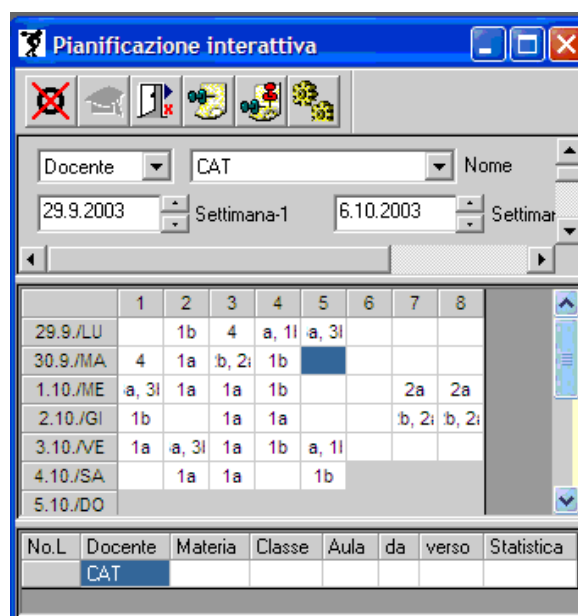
Pianificazione interattiva

Docente | CAT | Nome

29.9.2003 Settimana-1 | 6.10.2003 Settimar

|  | 1 | 2 | 3 | 4 | 5 | 6 | 7 | 8 |
|---|---|---|---|---|---|---|---|---|
| 29.9./LU |  | 1b | 4 | a, 1l | a, 3l |  |  |  |
| 30.9./MA | 4 | 1a | b, 2a | 1b |  |  |  |  |
| 1.10./ME | a, 3l | 1a | 1a | 1b |  |  | 2a | 2a |
| 2.10./GI | 1b |  | 1a | 1a |  |  | b, 2a | b, 2a |
| 3.10./VE | 1a | a, 3l | 1a | 1b | a, 1l |  |  |  |
| 4.10./SA |  | 1a | 1a |  | 1b |  |  |  |
| 5.10./DO |  |  |  |  |  |  |  |  |

| No.L | Docente | Materia | Classe | Aula | da | verso | Statistica |
|---|---|---|---|---|---|---|---|
|  | CAT |  |  |  |  |  |  |